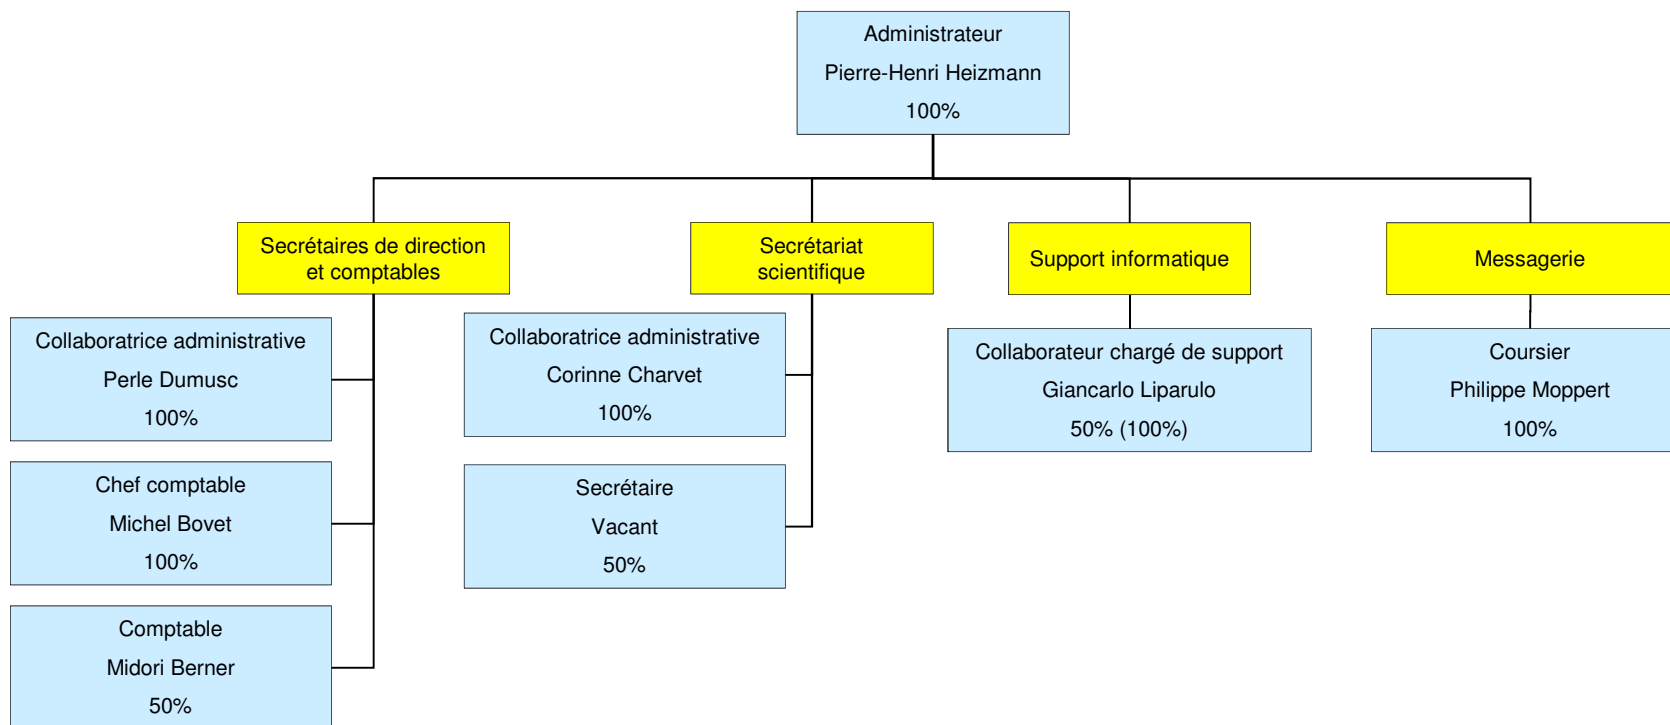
Administrateur
Pierre-Henri Heizmann
100%

Secrétaires de direction et comptables

Collaboratrice administrative
Perle Dumusc
100%

Chef comptable
Michel Bovet
100%

Comptable
Midori Berner
50%

Secrétariat scientifique

Collaboratrice administrative
Corinne Charvet
100%

Secrétaire
Vacant
50%

Support informatique

Collaborateur chargé de support
Giancarlo Liparulo
50% (100%)

Messagerie

Coursier
Philippe Moppert
100%